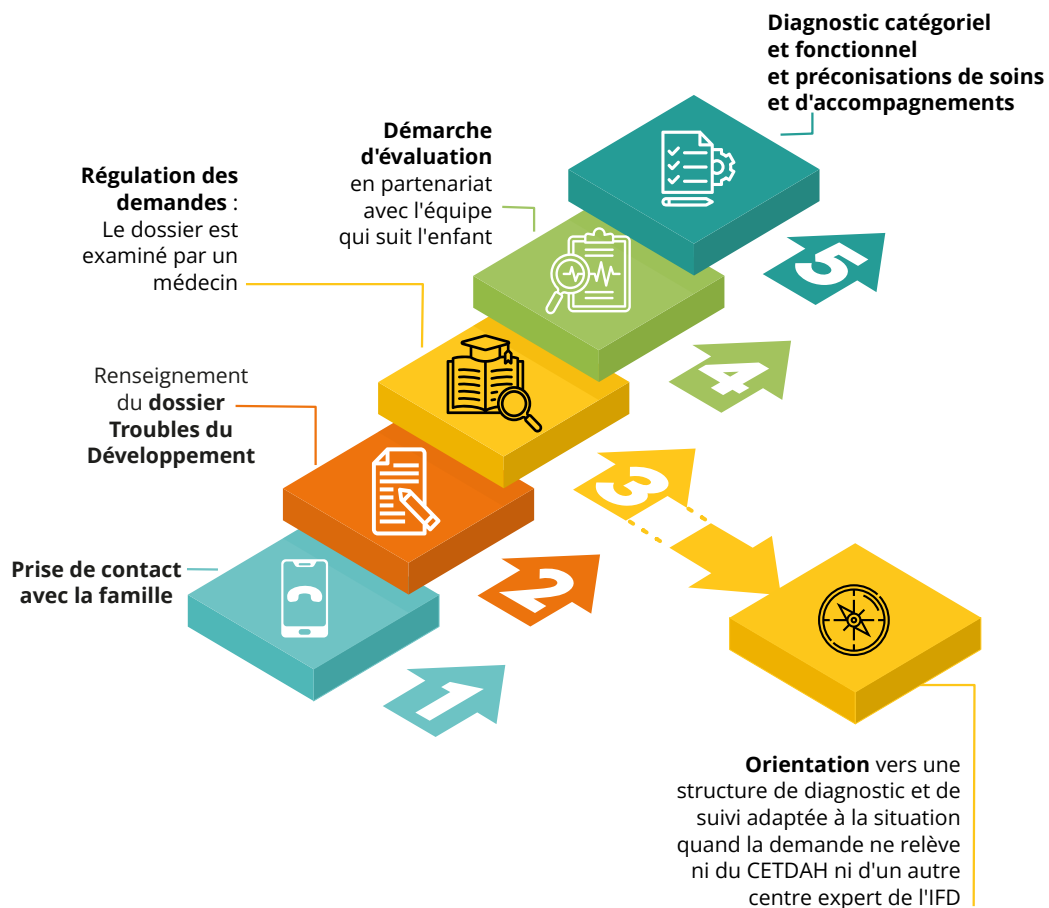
Diagnostic catégoriel et fonctionnel et préconisations de soins et d'accompagnements

Démarche d'évaluation en partenariat avec l'équipe qui suit l'enfant

Régulation des demandes : Le dossier est examiné par un médecin

Renseignement du dossier Troubles du Développement

Prise de contact avec la famille

5

4

3

2

1

Orientation vers une structure de diagnostic et de suivi adaptée à la situation quand la demande ne relève ni du CETDAH ni d'un autre centre expert de l'IFD